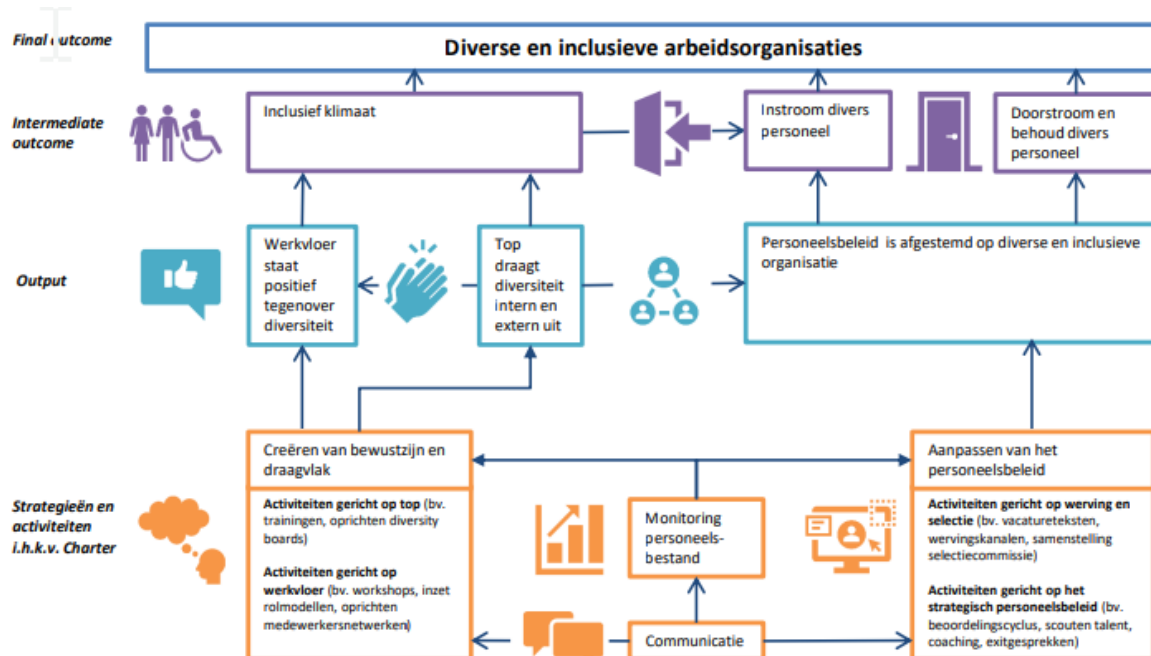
Final outcome

Diverse en inclusieve arbeidsorganisaties

Intermediate outcome

Inclusief klimaat

Instroom divers personeel

Doorstroom en behoud divers personeel

Output

Werkvloer staat positief tegenover diversiteit

Top draagt diversiteit intern en extern uit

Personeelsbeleid is afgestemd op diverse en inclusieve organisatie

Strategieën en activiteiten i.h.k.v. Charter

Creëren van bewustzijn en draagvlak

Activiteiten gericht op top (bv. trainingen, oprichten diversity boards)

Activiteiten gericht op werkvloer (bv. workshops, inzet rolmodellen, oprichten medewerkersnetwerken)

Monitoring personeelsbestand

Communicatie

Aanpassen van het personeelsbeleid

Activiteiten gericht op werving en selectie (bv. vacatureteksten, wervingskanalen, samenstelling selectiecommissie)

Activiteiten gericht op het strategisch personeelsbeleid (bv. beoordelingscyclus, scouten talent, coaching, exitgesprekken)